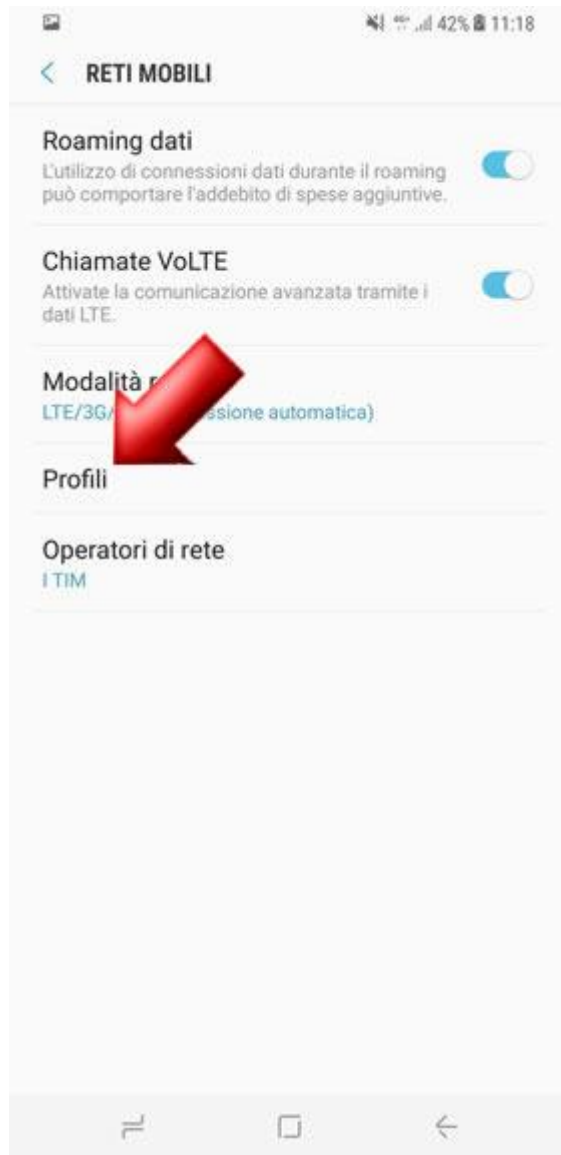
42% 11:18

RETI MOBILI

Roaming dati
L'utilizzo di connessioni dati durante il roaming può comportare l'addebito di spese aggiuntive.

Chiamate VoLTE
Attivate la comunicazione avanzata tramite i dati LTE.

Modalità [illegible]
LTE/3G/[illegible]ssione automatica)

Profili

Operatori di rete
I TIM